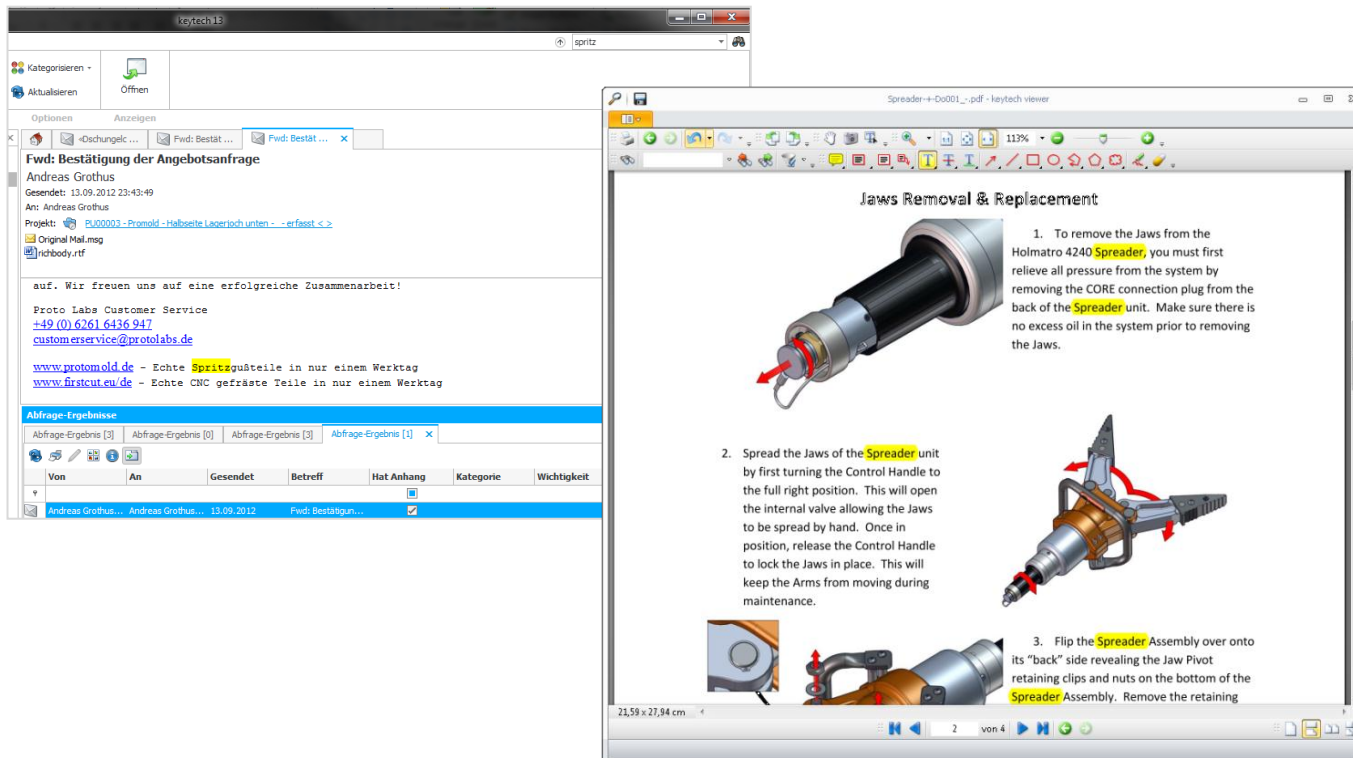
keytech 13

spritz

Kategorisieren
Aktualisieren
Öffnen
Optionen
Anzeigen

«Dschungelc ...
Fwd: Bestät ...
Fwd: Bestät ...

Fwd: Bestätigung der Angebotsanfrage
Andreas Grothus
Gesendet: 13.09.2012 23:43:49
An: Andreas Grothus
Projekt: PU00003 - Promold - Halbseite Lagerjoch unten - - erfasst < >
Original Mail.msg
richbody.rtf

auf. Wir freuen uns auf eine erfolgreiche Zusammenarbeit!

Proto Labs Customer Service
+49 (0) 6261 6436 947
customerservice@protolabs.de

www.protomold.de - Echte Spritzgußteile in nur einem Werktag
www.firstcut.eu/de - Echte CNC gefräste Teile in nur einem Werktag

Abfrage-Ergebnisse
Abfrage-Ergebnis [3]
Abfrage-Ergebnis [0]
Abfrage-Ergebnis [3]
Abfrage-Ergebnis [1]

| Von | An | Gesendet | Betreff | Hat Anhang | Kategorie | Wichtigkeit |
|---|---|---|---|---|---|---|
| Andreas Grothus... | Andreas Grothus... | 13.09.2012 | Fwd: Bestätigun... | ✓ | | |

Spreader-+-Do001_-.pdf - keytech viewer

113%

Jaws Removal & Replacement

1. To remove the Jaws from the Holmatro 4240 Spreader, you must first relieve all pressure from the system by removing the CORE connection plug from the back of the Spreader unit. Make sure there is no excess oil in the system prior to removing the Jaws.

2. Spread the Jaws of the Spreader unit by first turning the Control Handle to the full right position. This will open the internal valve allowing the Jaws to be spread by hand. Once in position, release the Control Handle to lock the Jaws in place. This will keep the Arms from moving during maintenance.

3. Flip the Spreader Assembly over onto its "back" side revealing the Jaw Pivot retaining clips and nuts on the bottom of the Spreader Assembly. Remove the retaining

21,59 x 27,94 cm

2 von 4